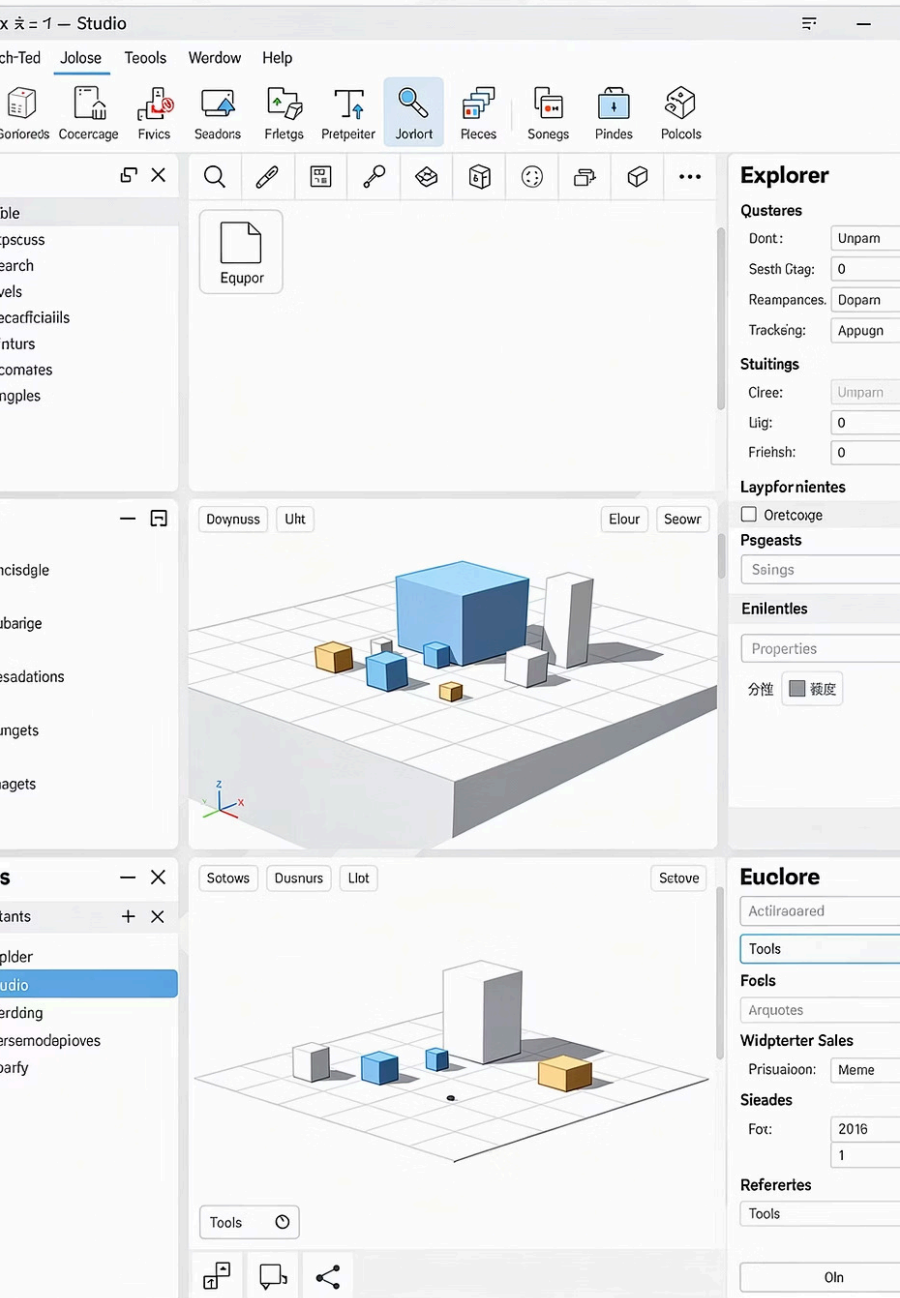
x ええ = 1 — Studio

ch-Ted Jolose Teools Werdow Help

Sorioreds Cocercage Fivics Seadors Frletgs Pretpeiter Jorlort Rleces Sonegs Pindes Polcols

ible
tpscuss
earch
vels
ecafficiails
nturs
comates
ngples

Equpor

Explorer

Qustares

| Dont: | Unpam |
|---|---|
| Sesth Gtag: | 0 |
| Reampances. | Dopam |
| Trackcng: | Appugn |

Stuitings

| Ciree: | Umpam |
|---|---|
| Lıig: | 0 |
| Friehsh: | 0 |

Layfornientes

Oretcoge

Psgeasts

Ssings

Enilentles

Properties

分推 積度

ncisdgle
ubarige
esadations
ungets
agets

Doynuss Uht Elour Seowr

s
tants
plder
udio
erdding
ersemodepioves
parfy

Sotows Dusnurs Llot Setove

Tools

Euclore

Actilraoared

Tools

Foels

Arquotes

Widpterter Sales

| Prisuaioon: | Meme |
|---|---|

Sieades

| Fot: | 2016 |
|---|---|
| | 1 |

Referertes

Tools

Oln